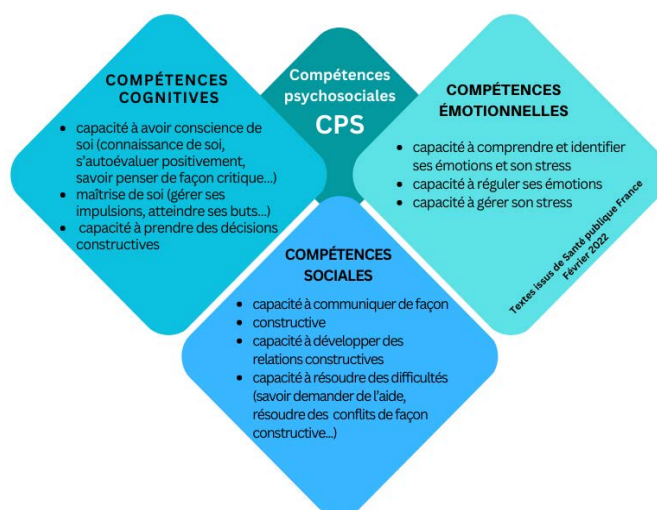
Compétences psychosociales
CPS

COMPÉTENCES COGNITIVES
- capacité à avoir conscience de soi (connaissance de soi, s'autoévaluer positivement, savoir penser de façon critique...)
- maîtrise de soi (gérer ses impulsions, atteindre ses buts...)
- capacité à prendre des décisions constructives

COMPÉTENCES ÉMOTIONNELLES
- capacité à comprendre et identifier ses émotions et son stress
- capacité à réguler ses émotions
- capacité à gérer son stress

COMPÉTENCES SOCIALES
- capacité à communiquer de façon
- constructive
- capacité à développer des relations constructives
- capacité à résoudre des difficultés (savoir demander de l'aide, résoudre des conflits de façon constructive...)

Textes issus de Santé publique France
Février 2022